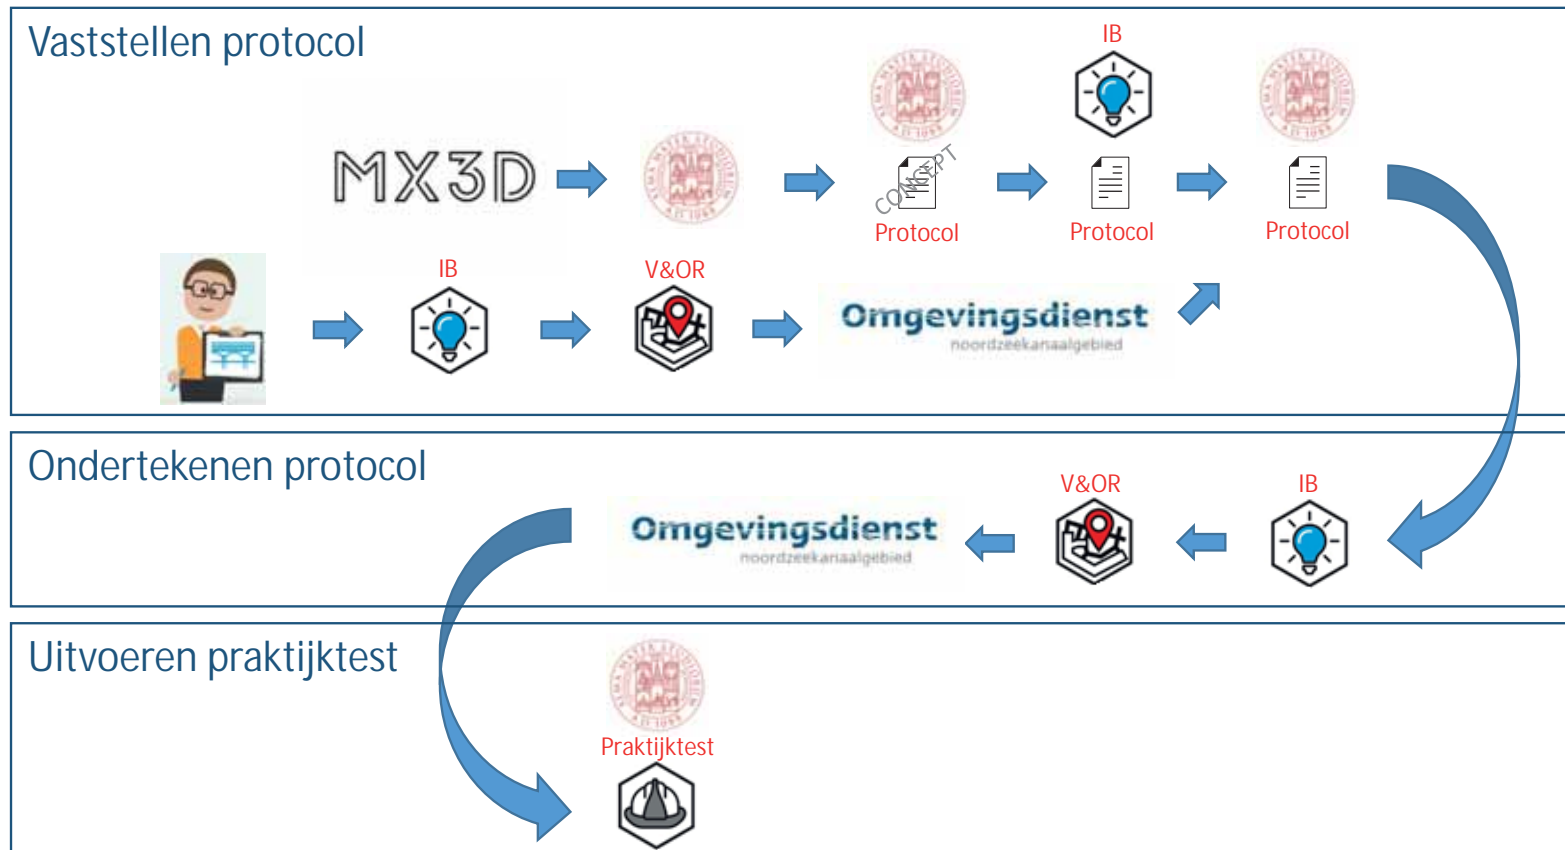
Vaststellen protocol

MX3D

IB

CONCEPT
Protocol

Protocol

Protocol

IB

V&OR

Omgevingsdienst
noordzeekanaalgebied

Ondertekenen protocol

Omgevingsdienst
noordzeekanaalgebied

V&OR

IB

Uitvoeren praktijktest

Praktijktest